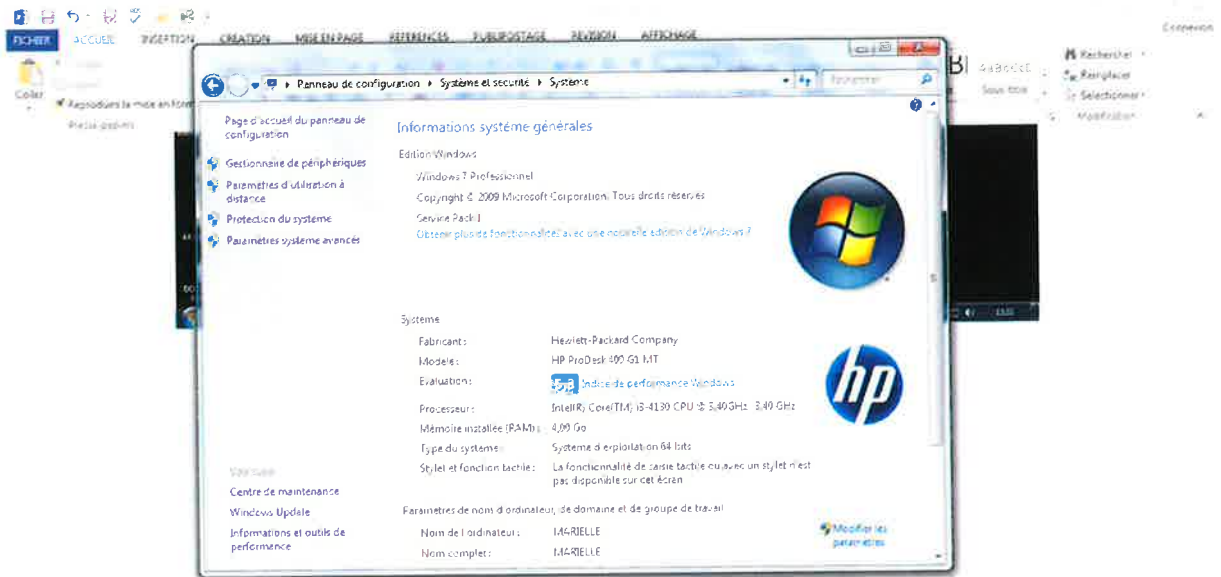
FICHIER ACCUEIL INSERTION CRÉATION MISE EN PAGE RÉFÉRENCES PUBLIPOSTAGE RÉVISION AFFICHAGE

Connexion

Coller

Reproduire la mise en forme

Presse-papiers

Rechercher
Remplacer
Sélectionner
Modification

AaBbCcDd
Sous-titre

Panneau de configuration ▸ Système et sécurité ▸ Système

Rechercher

Page d'accueil du panneau de configuration

Gestionnaire de périphériques

Paramètres d'utilisation à distance

Protection du système

Paramètres système avancés

Voir aussi

Centre de maintenance

Windows Update

Informations et outils de performance

Informations système générales

Édition Windows

Windows 7 Professionnel

Copyright © 2009 Microsoft Corporation. Tous droits réservés.

Service Pack 1

Obtenir plus de fonctionnalités avec une nouvelle édition de Windows 7

Système

| | |
|---|---|
| Fabricant : | Hewlett-Packard Company |
| Modèle : | HP ProDesk 400 G1 MT |
| Évaluation : | 5,9 Indice de performance Windows |
| Processeur : | Intel(R) Core(TM) i3-4130 CPU @ 3,40GHz 3,40 GHz |
| Mémoire installée (RAM) : | 4,00 Go |
| Type du système : | Système d'exploitation 64 bits |
| Stylet et fonction tactile : | La fonctionnalité de saisie tactile ou avec un stylet n'est pas disponible sur cet écran |

Paramètres de nom d'ordinateur, de domaine et de groupe de travail

| | |
|---|---|
| Nom de l'ordinateur : | MARIELLE |
| Nom complet : | MARIELLE |

Modifier les paramètres